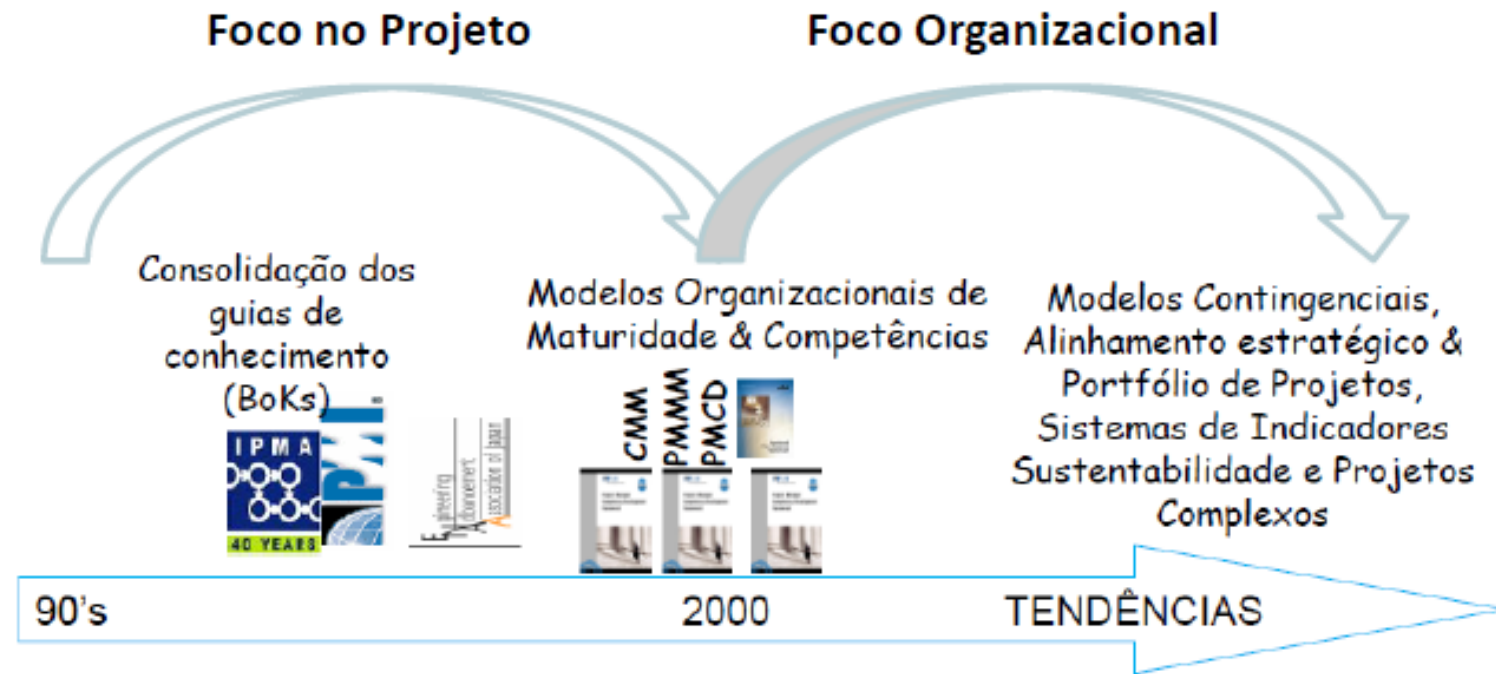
Foco no Projeto

Foco Organizacional

Consolidação dos guias de conhecimento (BoKs)

IPMA

40 YEARS

Engineering Advancement Association of Japan

Modelos Organizacionais de Maturidade & Competências

CMM

PMMM

PMCD

Modelos Contingenciais, Alinhamento estratégico & Portfólio de Projetos, Sistemas de Indicadores Sustentabilidade e Projetos Complexos

90's

2000

TENDÊNCIAS